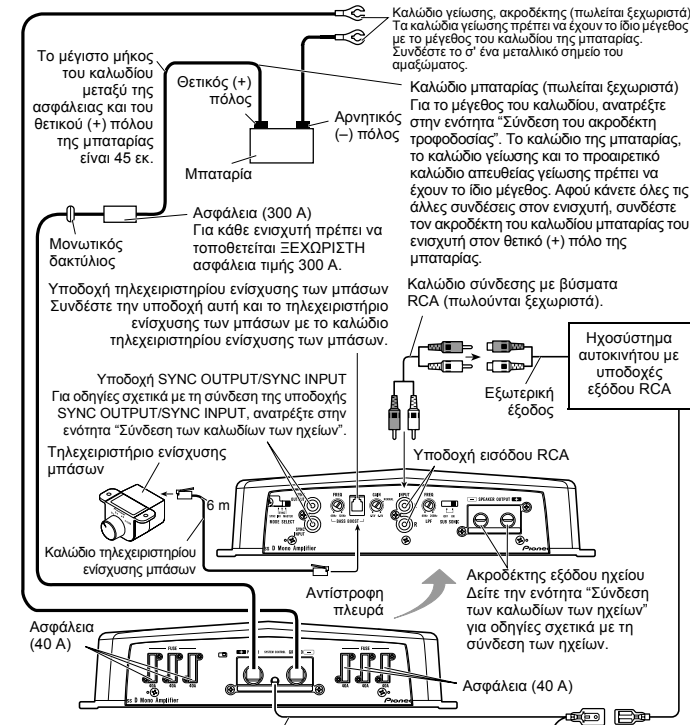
Καλώδιο γείωσης, ακροδέκτης (πωλείται ξεχωριστά)
Τα καλώδια γείωσης πρέπει να έχουν το ίδιο μέγεθος με το μέγεθος του καλωδίου της μπαταρίας. Συνδέστε το σ' ένα μεταλλικό σημείο του αμαξώματος.

Το μέγιστο μήκος του καλωδίου μεταξύ της ασφάλειας και του θετικού (+) πόλου της μπαταρίας είναι 45 εκ.

Θετικός (+) πόλος

Αρνητικός (–) πόλος

Μπαταρία

Καλώδιο μπαταρίας (πωλείται ξεχωριστά)
Για το μέγεθος του καλωδίου, ανατρέξτε στην ενότητα "Σύνδεση του ακροδέκτη τροφοδοσίας". Το καλώδιο της μπαταρίας, το καλώδιο γείωσης και το προαιρετικό καλώδιο απευθείας γείωσης πρέπει να έχουν το ίδιο μέγεθος. Αφού κάνετε όλες τις άλλες συνδέσεις στον ενισχυτή, συνδέστε τον ακροδέκτη του καλωδίου μπαταρίας του ενισχυτή στον θετικό (+) πόλο της μπαταρίας.

Μονωτικός δακτύλιος

Ασφάλεια (300 A)
Για κάθε ενισχυτή πρέπει να τοποθετείται ΞΕΧΩΡΙΣΤΗ ασφάλεια τιμής 300 A.

Υποδοχή τηλεχειριστηρίου ενίσχυσης των μπάσων
Συνδέστε την υποδοχή αυτή και το τηλεχειριστήριο ενίσχυσης των μπάσων με το καλώδιο τηλεχειριστηρίου ενίσχυσης των μπάσων.

Καλώδιο σύνδεσης με βύσματα RCA (πωλούνται ξεχωριστά).

Ηχοσύστημα αυτοκινήτου με υποδοχές εξόδου RCA

Εξωτερική έξοδος

Υποδοχή SYNC OUTPUT/SYNC INPUT
Για οδηγίες σχετικά με τη σύνδεση της υποδοχής SYNC OUTPUT/SYNC INPUT, ανατρέξτε στην ενότητα "Σύνδεση των καλωδίων των ηχείων".

Τηλεχειριστήριο ενίσχυσης μπάσων

Υποδοχή εισόδου RCA

6 m

Καλώδιο τηλεχειριστηρίου ενίσχυσης μπάσων

Αντίστροφη πλευρά

Ακροδέκτες εξόδου ηχείου
Δείτε την ενότητα "Σύνδεση των καλωδίων των ηχείων" για οδηγίες σχετικά με τη σύνδεση των ηχείων.

Ασφάλεια (40 A)

Ασφάλεια (40 A)